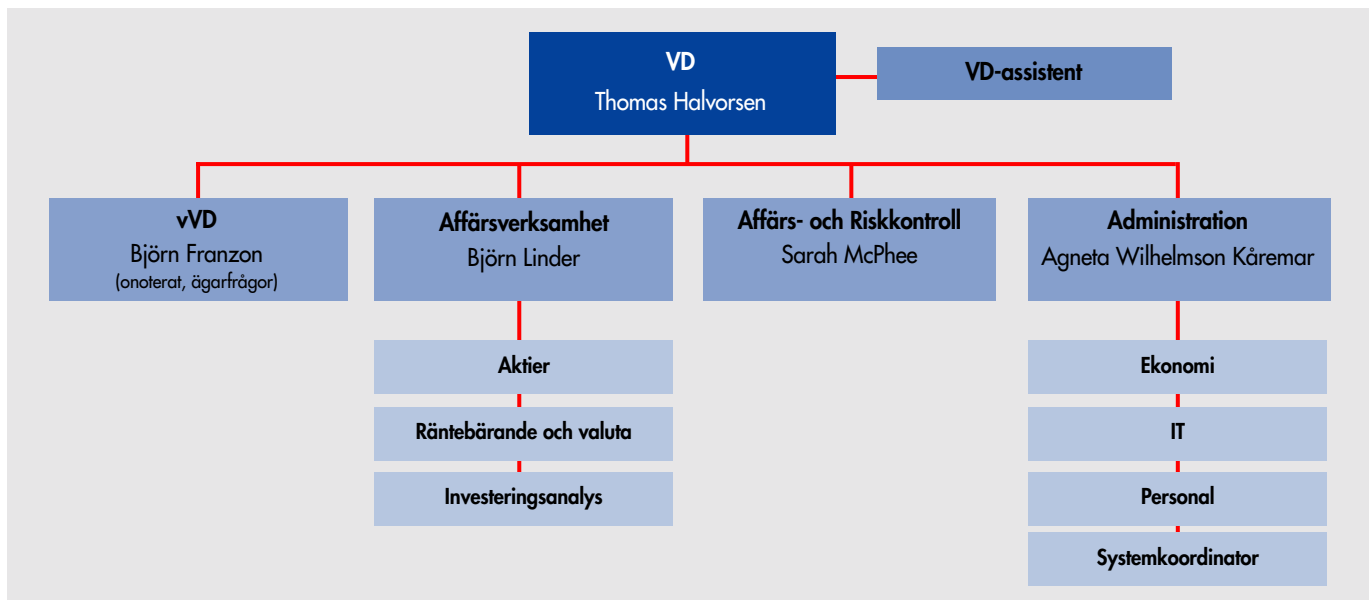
VD
Thomas Halvorsen

VD-assistent

vVD
Björn Franzon
(onoterat, ägarfrågor)

Affärsverksamhet
Björn Linder

Affärs- och Riskkontroll
Sarah McPhee

Administration
Agneta Wilhelmson Kåremar

Aktier

Räntebärande och valuta

Investeringsanalys

Ekonomi

IT

Personal

Systemkoordinator